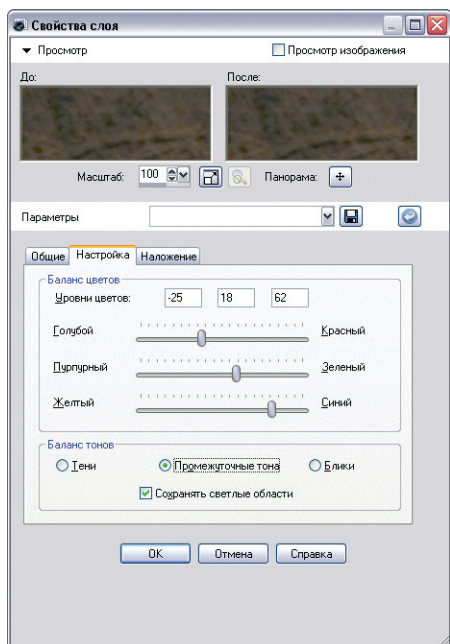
Свойства слоя

Просмотр

Просмотр изображения

До:

После:

Масштаб: 100

Панорама:

Параметры

Общие | Настройка | Наложение

Баланс цветов

Уровни цветов: -25 18 62

Голубой Красный

Пурпурный Зеленый

Желтый Синий

Баланс тонов

Тени

Промежуточные тона

Блики

Сохранять светлые области

OK Отмена Справка